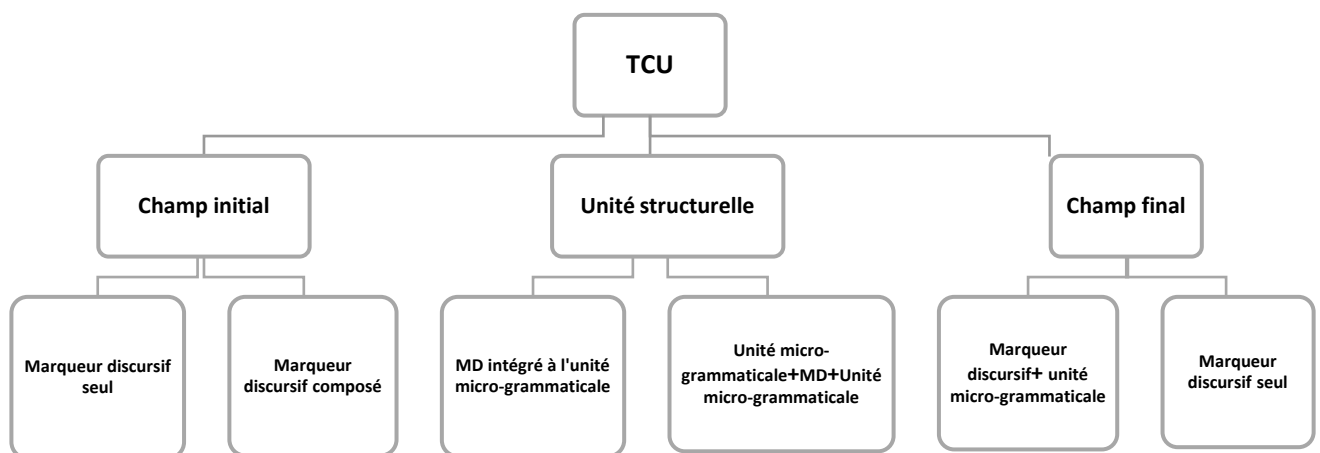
TCU

Champ initial

Unité structurelle

Champ final

Marqueur discursif seul

Marqueur discursif composé

MD intégré à l'unité micro-grammaticale

Unité micro-grammaticale+MD+Unité micro-grammaticale

Marqueur discursif+ unité micro-grammaticale

Marqueur discursif seul